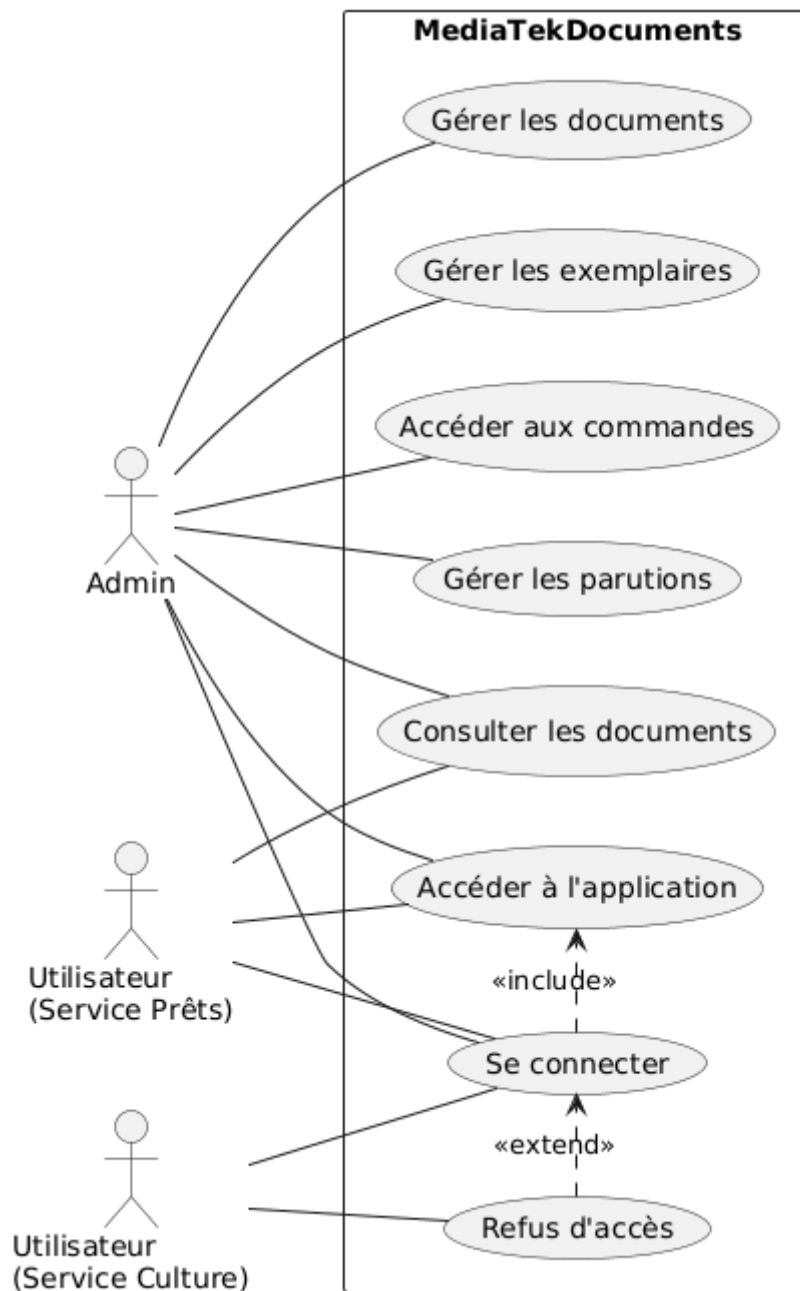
MediaTekDocuments

Gérer les documents

Gérer les exemplaires

Accéder aux commandes

Gérer les parutions

Consulter les documents

Accéder à l'application

«include»

Se connecter

«extend»

Refus d'accès

Admin

Utilisateur
(Service Prêts)

Utilisateur
(Service Culture)